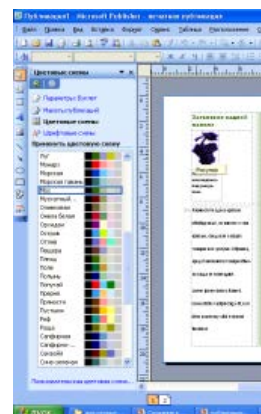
Публикация1 - Microsoft Publisher - печатная публикация

Файл Правка Вид Вставка Формат Сервис Таблица Расположение

Цветовые схемы

Параметры: Буклет
Макеты публикаций
Цветовые схемы
Шрифтовые схемы

Применить цветовую схему

Луг
Макарон
Морская
Морская галька
Муссон
Оливковая
Омела белая
Орхидея
Осенняя
Оттенки
Пальма
Пляж
Поле
Полынь
Посыпка
Прибой
Пряности
Пустыня
Риф
Роза
Сапфировая
Сапфирово...
Сирень
Сине-зеленая

Пользовательская цветовая схема...

Заголовок нашей компании

Рисунок

пуск